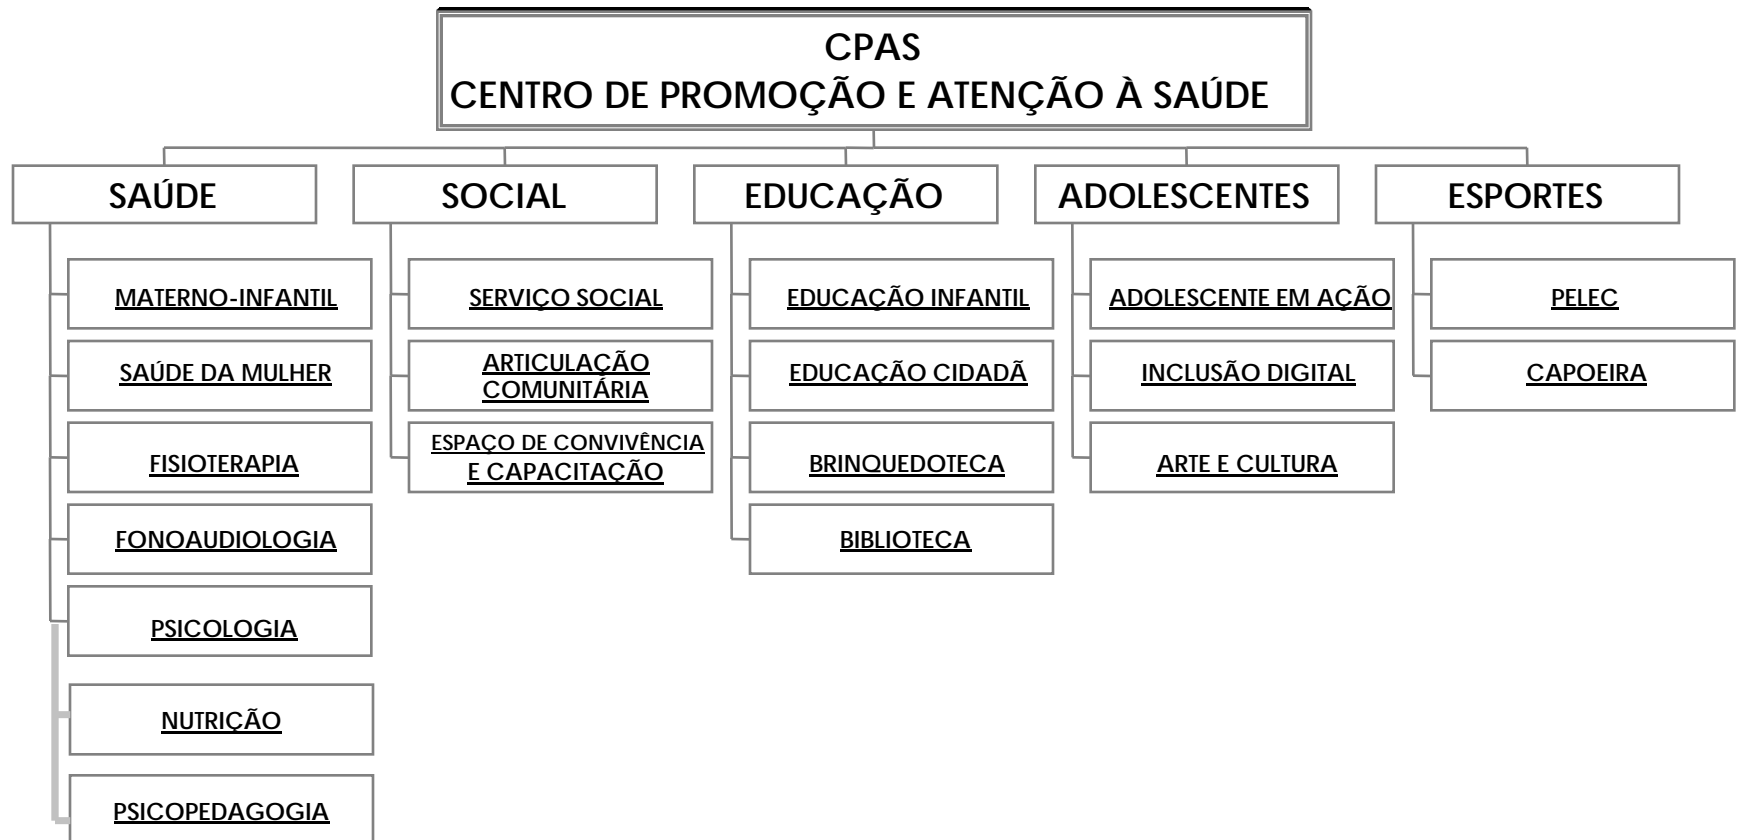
CPAS
CENTRO DE PROMOÇÃO E ATENÇÃO À SAÚDE

SAÚDE

MATERNO-INFANTIL

SAÚDE DA MULHER

FISIOTERAPIA

FONOAUDIOLOGIA

PSICOLOGIA

NUTRIÇÃO

PSICOPEDAGOGIA

SOCIAL

SERVIÇO SOCIAL

ARTICULAÇÃO COMUNITÁRIA

ESPAÇO DE CONVIVÊNCIA E CAPACITAÇÃO

EDUCAÇÃO

EDUCAÇÃO INFANTIL

EDUCAÇÃO CIDADÃ

BRINQUEDOTECA

BIBLIOTECA

ADOLESCENTES

ADOLESCENTE EM AÇÃO

INCLUSÃO DIGITAL

ARTE E CULTURA

ESPORTES

PELEC

CAPOEIRA